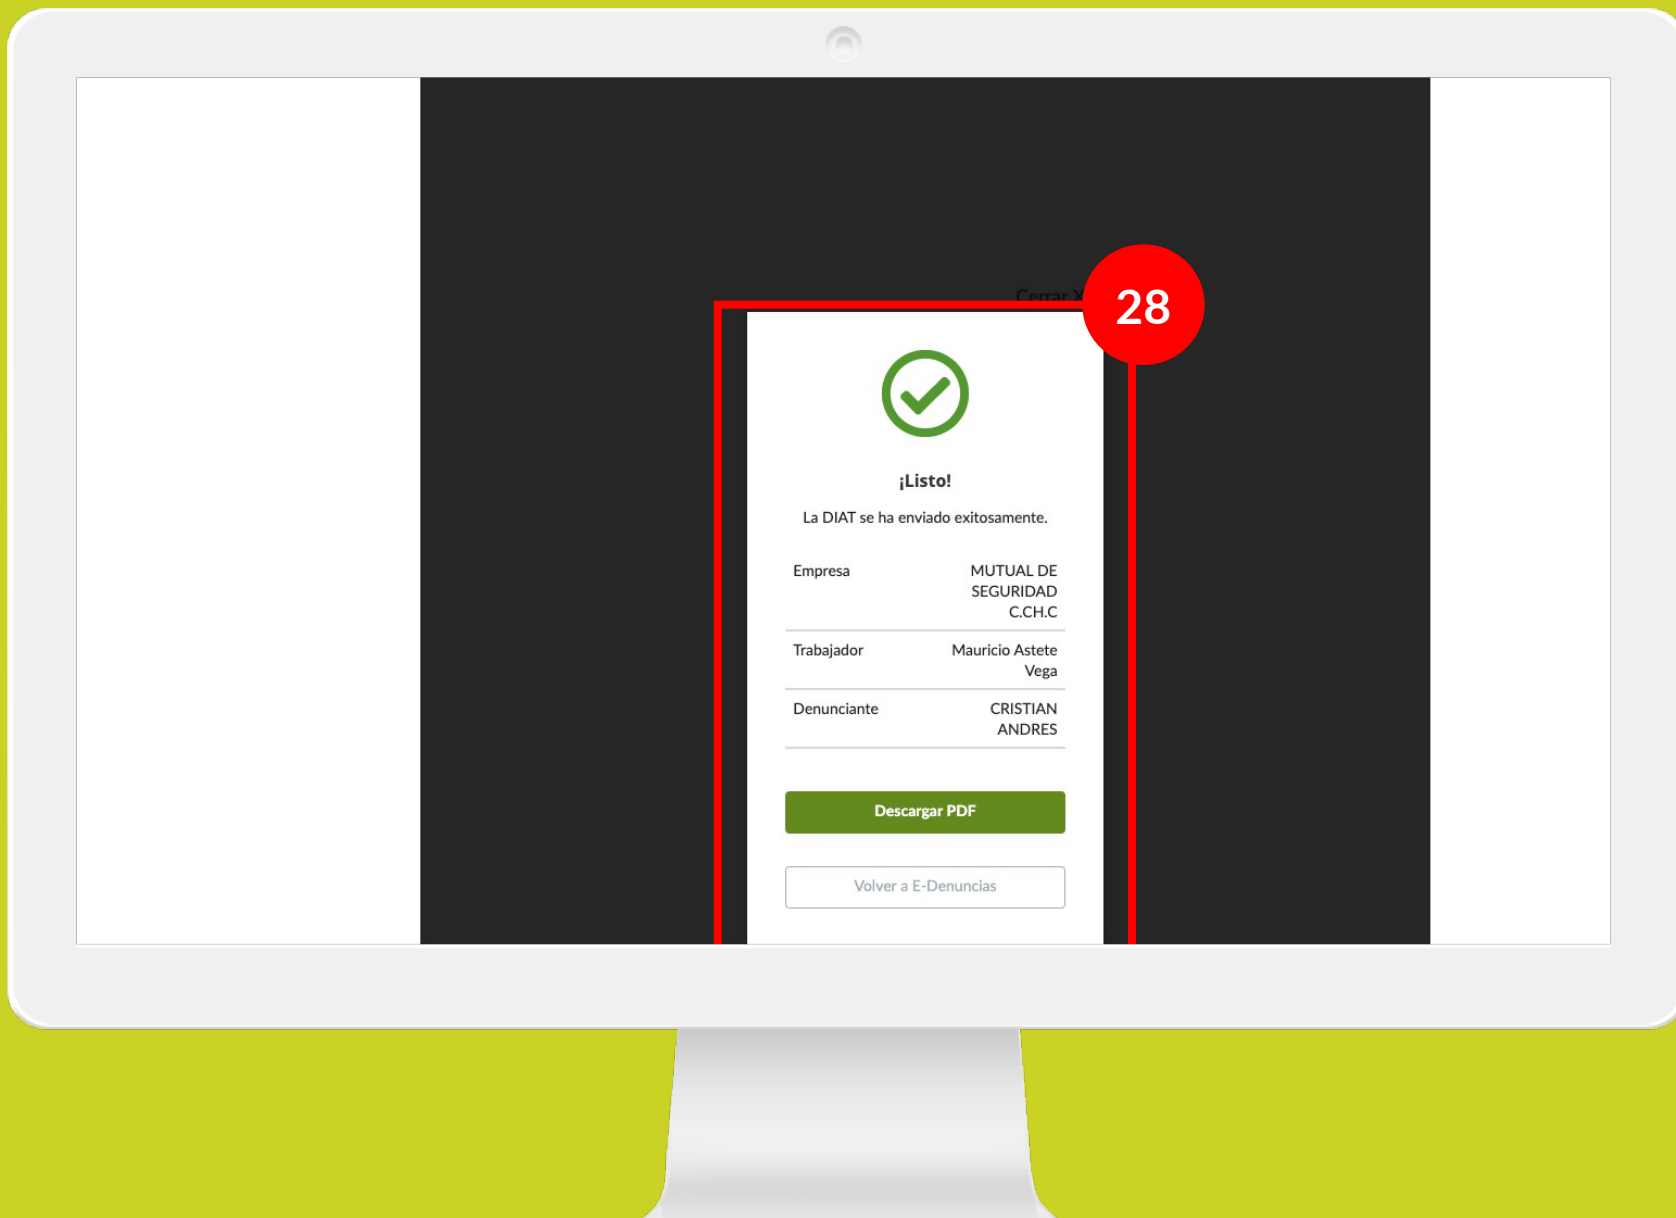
Cerrar X

28

¡Listo!

La DIAT se ha enviado exitosamente.

| | |
|---|---|
| Empresa | MUTUAL DE SEGURIDAD C.CH.C |
| Trabajador | Mauricio Astete Vega |
| Denunciante | CRISTIAN ANDRES |

Descargar PDF

Volver a E-Denuncias